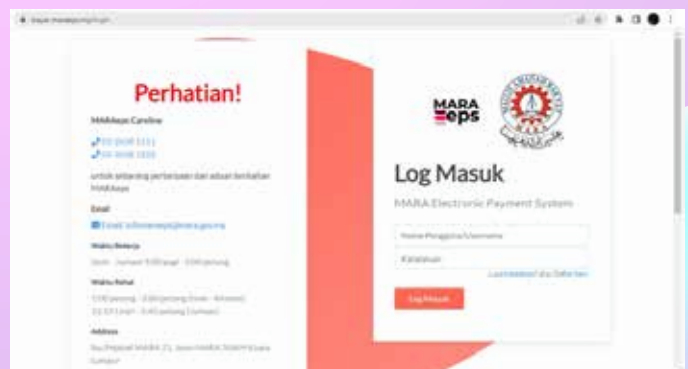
Perhatian!

MARAeps Careline

03-2608 1111
03-2608 1820

untuk sebarang pertanyaan dan aduan berkaitan MARAeps

Emel

Emel: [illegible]@mara.gov.my

Waktu Bekerja

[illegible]

Waktu Rehat

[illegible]

Alamat

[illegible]

MARA eps

Log Masuk

MARA Electronic Payment System

Nama Pengguna/Username

Katalaluan

Lupa Katalaluan? | Daftar Baru

Log Masuk